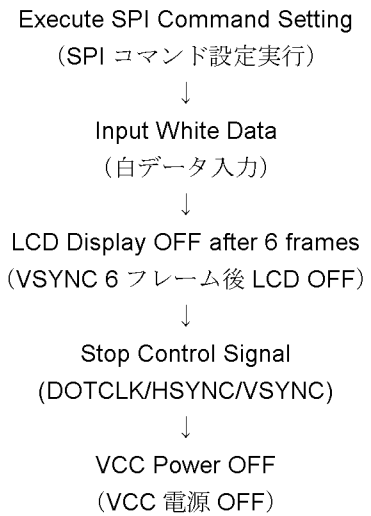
Execute SPI Command Setting
（SPI コマンド設定実行）
↓
Input White Data
（白データ入力）
↓
LCD Display OFF after 6 frames
（VSYNC 6 フレーム後 LCD OFF）
↓
Stop Control Signal
(DOTCLK/HSYNC/VSYNC)
↓
VCC Power OFF
（VCC 電源 OFF）